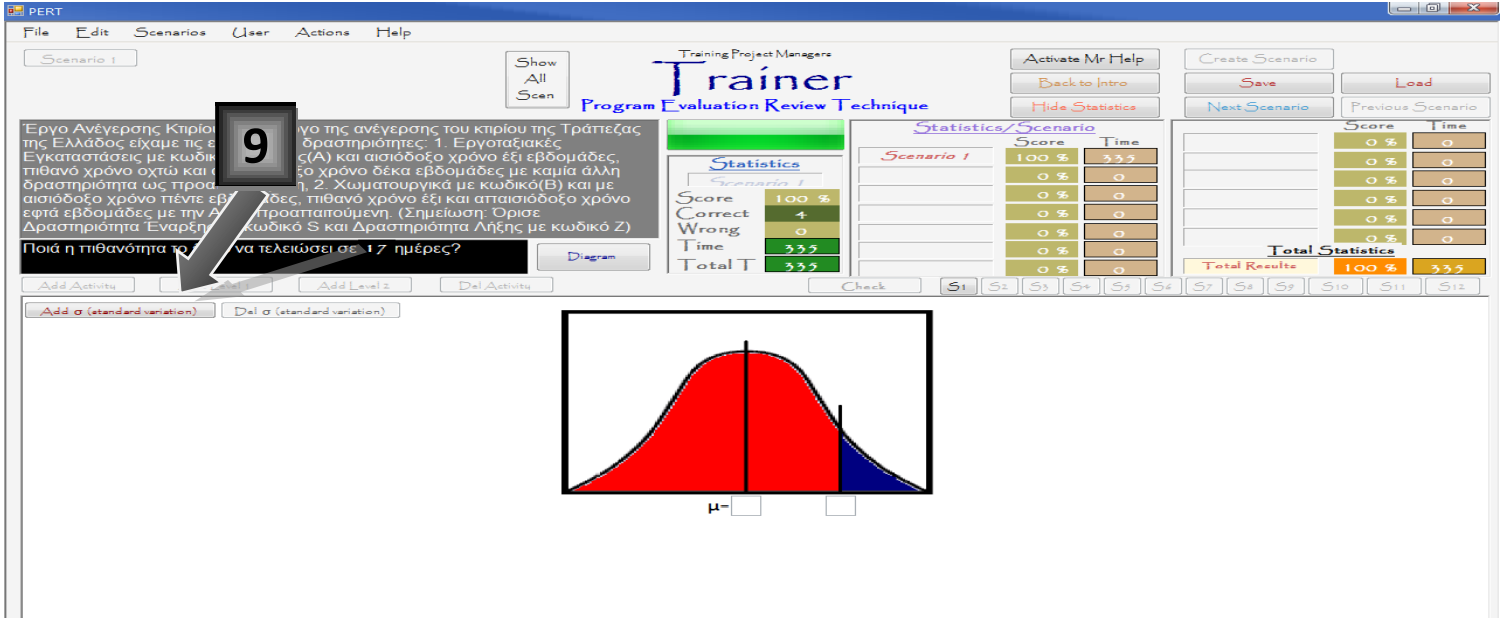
PERT

File Edit Scenarios User Actions Help

Scenario 1

Show All Scen

Training Project Managers
Trainer
Program Evaluation Review Technique

Activate Mr Help
Back to Intro
Hide Statistics

Create Scenario
Save
Load
Next Scenario
Previous Scenario

Έργο Ανέγερσης Κτιρίου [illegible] έργο της ανέγερσης του κτιρίου της Τράπεζας της Ελλάδος είχαμε τις ε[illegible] δραστηριότητες: 1. Εργοταξιακές Εγκαταστάσεις με κωδικ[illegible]ς(A) και αισιόδοξο χρόνο έξι εβδομάδες, πιθανό χρόνο οχτώ και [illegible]ο χρόνο δέκα εβδομάδες με καμία άλλη δραστηριότητα ως προα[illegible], 2. Χωματουργικά με κωδικό(B) και με αισιόδοξο χρόνο πέντε εβ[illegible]δες, πιθανό χρόνο έξι και απαισιόδοξο χρόνο εφτά εβδομάδες με την Α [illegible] προαπαιτούμενη. (Σημείωση: Όρισε Δραστηριότητα Έναρξη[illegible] κωδικό S και Δραστηριότητα Λήξης με κωδικό Z)

9

Ποιά η πιθανότητα το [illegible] να τελειώσει σε 17 ημέρες?

Diagram

Statistics
Scenario 1
Score 100 %
Correct 4
Wrong 0
Time 335
Total T 335

Statistics/Scenario
| | Score | Time |
|---|---|---|
| Scenario 1 | 100 % | 335 |
| | 0 % | 0 |
| | 0 % | 0 |
| | 0 % | 0 |
| | 0 % | 0 |
| | 0 % | 0 |
| | 0 % | 0 |

| | Score | Time |
|---|---|---|
| | 0 % | 0 |
| | 0 % | 0 |
| | 0 % | 0 |
| | 0 % | 0 |
| | 0 % | 0 |
| | 0 % | 0 |

Total Statistics
Total Results 100 % 335

Add Activity
Add Level 1
Add Level 2
Del Activity
Check
S1 S2 S3 S4 S5 S6 S7 S8 S9 S10 S11 S12

Add σ (standard variation)
Del σ (standard variation)

μ=